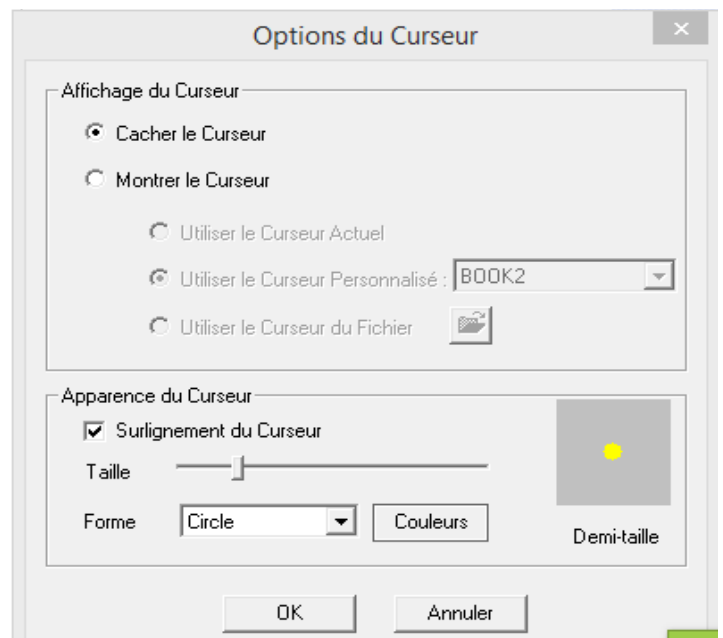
Options du Curseur

×

Affichage du Curseur

Cacher le Curseur

Montrer le Curseur

Utiliser le Curseur Actuel

Utiliser le Curseur Personnalisé : BOOK2

Utiliser le Curseur du Fichier

Apparence du Curseur

Surlignement du Curseur

Taille

Forme Circle

Couleurs

Demi-taille

OK

Annuler